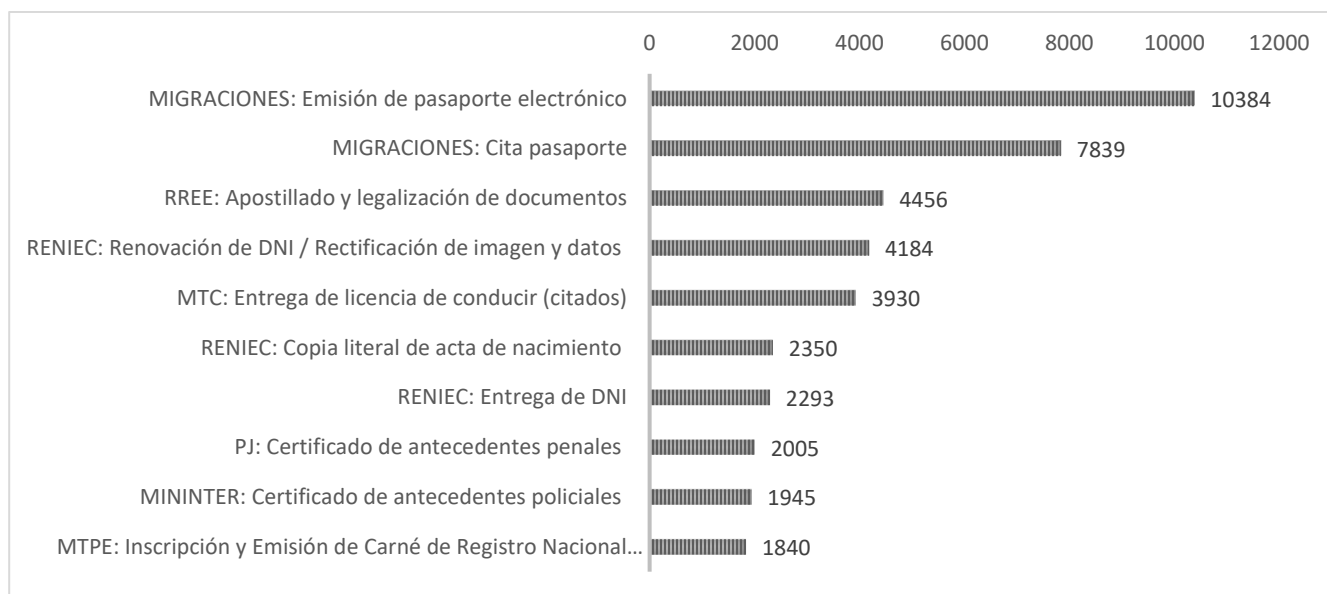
| | Valor |
|---|---|
| MIGRACIONES: Emisión de pasaporte electrónico | 10384 |
| MIGRACIONES: Cita pasaporte | 7839 |
| RREE: Apostillado y legalización de documentos | 4456 |
| RENIEC: Renovación de DNI / Rectificación de imagen y datos | 4184 |
| MTC: Entrega de licencia de conducir (citados) | 3930 |
| RENIEC: Copia literal de acta de nacimiento | 2350 |
| RENIEC: Entrega de DNI | 2293 |
| PJ: Certificado de antecedentes penales | 2005 |
| MININTER: Certificado de antecedentes policiales | 1945 |
| MTPE: Inscripción y Emisión de Carné de Registro Nacional… | 1840 |

0 2000 4000 6000 8000 10000 12000